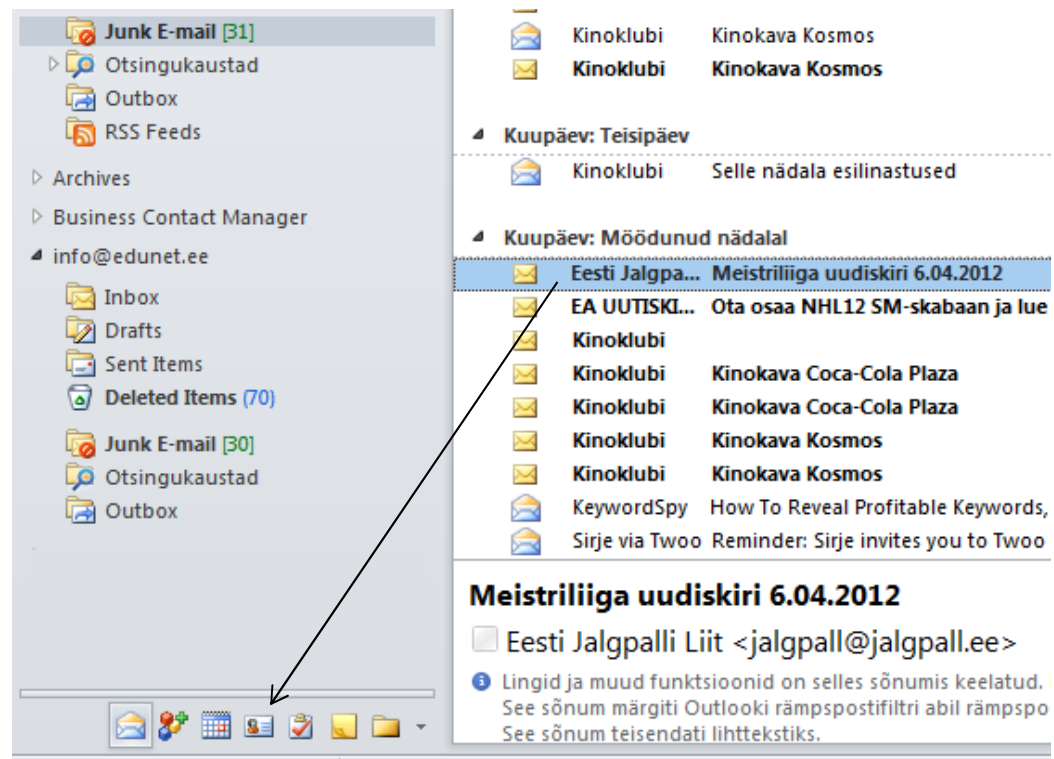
Junk E-mail [31]
Otsingukaustad
Outbox
RSS Feeds

Archives
Business Contact Manager
info@edunet.ee
Inbox
Drafts
Sent Items
Deleted Items (70)

Junk E-mail [30]
Otsingukaustad
Outbox

| | |
|---|---|
| Kinoklubi | Kinokava Kosmos |
| Kinoklubi | Kinokava Kosmos |

Kuupäev: Teisipäev

| | |
|---|---|
| Kinoklubi | Selle nädala esilinastused |

Kuupäev: Möödunud nädalal

| | |
|---|---|
| Eesti Jalgpa... | Meistriliiga uudiskiri 6.04.2012 |
| EA UUTISKI... | Ota osaa NHL12 SM-skabaan ja lue |
| Kinoklubi | |
| Kinoklubi | Kinokava Coca-Cola Plaza |
| Kinoklubi | Kinokava Coca-Cola Plaza |
| Kinoklubi | Kinokava Kosmos |
| Kinoklubi | Kinokava Kosmos |
| KeywordSpy | How To Reveal Profitable Keywords, |
| Sirje via Twoo | Reminder: Sirje invites you to Twoo |

Meistriliiga uudiskiri 6.04.2012
Eesti Jalgpalli Liit <jalgpall@jalgpall.ee>
Lingid ja muud funktsioonid on selles sõnumis keelatud.
See sõnum märgiti Outlooki rämpspostifiltri abil rämpspo
See sõnum teisendati lihttekstiks.